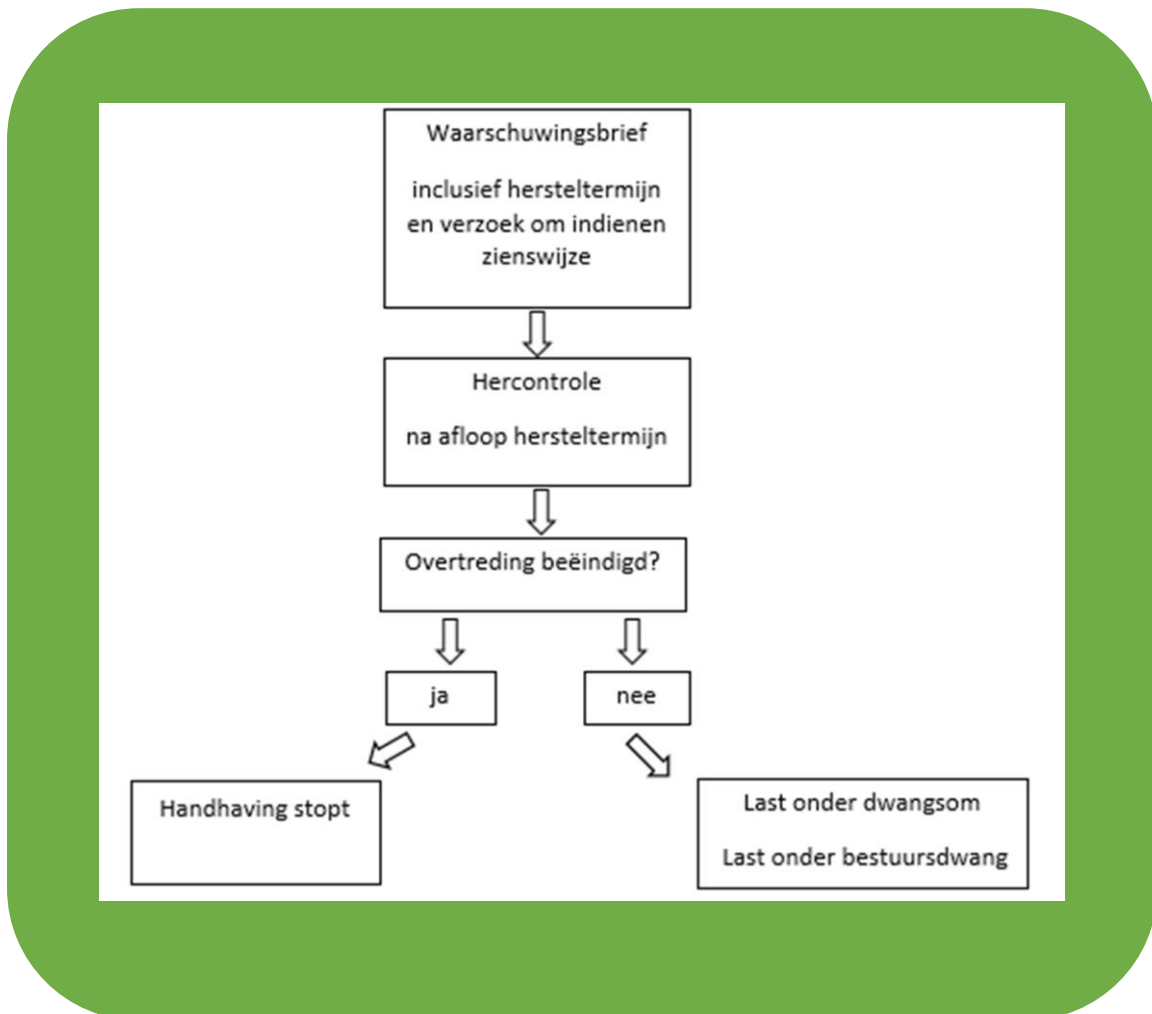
Waarschuwingsbrief

inclusief hersteltermijn en verzoek om indienen zienswijze

Hercontrole

na afloop hersteltermijn

Overtreding beëindigd?

ja

nee

Handhaving stopt

Last onder dwangsom

Last onder bestuursdwang